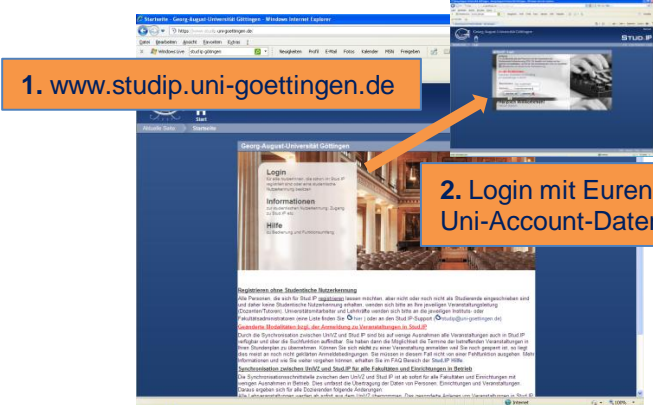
Startseite - Georg-August-Universität Göttingen - Windows Internet Explorer

https://www.studip.uni-goettingen.de

Datei Bearbeiten Ansicht Favoriten Extras ?

Windows Live studip göttingen

Neuigkeiten Profil E-Mail Fotos Kalender MSN Freigeben

1. www.studip.uni-goettingen.de

Start

Aktuelle Seite: Startseite

Georg-August-Universität Göttingen

Login

Informationen

Hilfe

Registrieren ohne Studentische Nutzerkennung

Geänderte Modalitäten bzgl. der Anmeldung zu Veranstaltungen in Stud.IP

Synchronisation zwischen UniVZ und Stud.IP für alle Fakultäten und Einrichtungen in Betrieb

Georg-August-Universität Göttingen

Stud.IP

2. Login mit Euren Uni-Account-Daten

Internet

100%